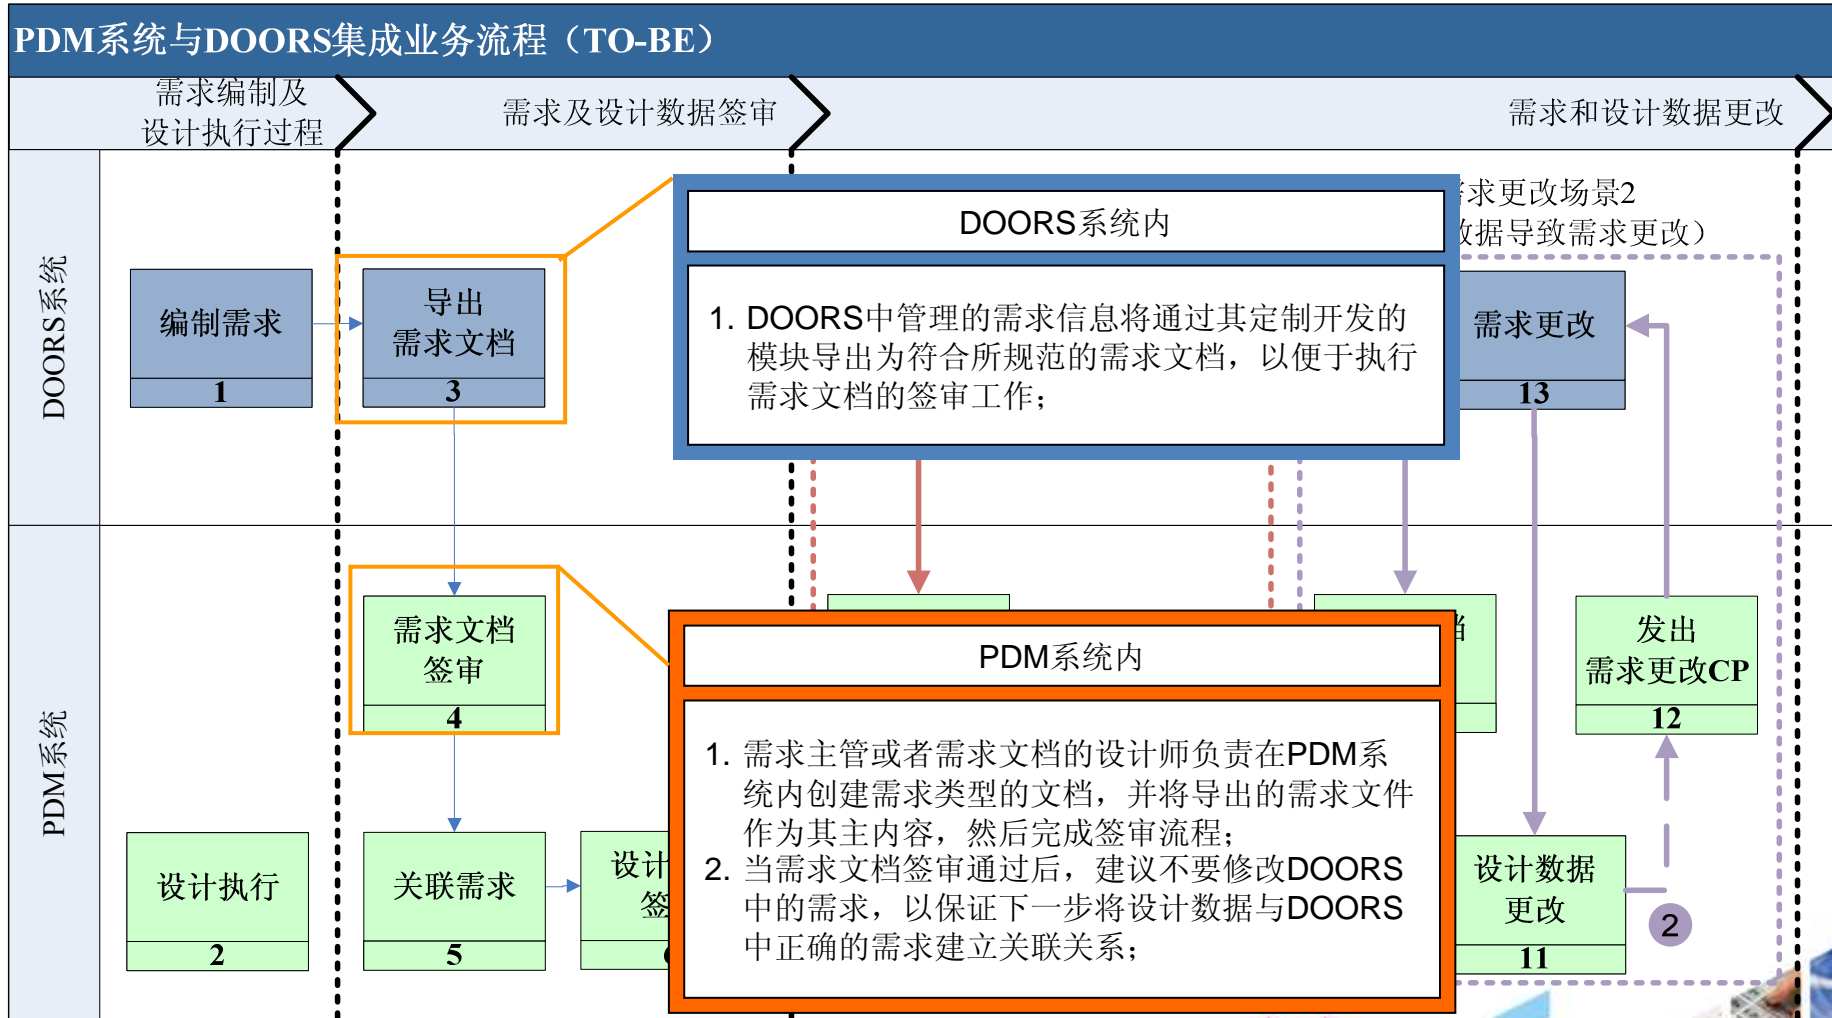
PDM系统与DOORS集成业务流程（TO-BE）

需求编制及设计执行过程

需求及设计数据签审

需求和设计数据更改

DOORS系统

PDM系统

编制需求
1

导出需求文档
3

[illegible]求更改场景2
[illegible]数据导致需求更改）

需求更改
13

DOORS系统内

1. DOORS中管理的需求信息将通过其定制开发的模块导出为符合所规范的需求文档，以便于执行需求文档的签审工作；

需求文档签审
4

发出需求更改CP
12

设计执行
2

关联需求
5

设计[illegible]
签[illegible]
6

PDM系统内

1. 需求主管或者需求文档的设计师负责在PDM系统内创建需求类型的文档，并将导出的需求文件作为其主内容，然后完成签审流程；
2. 当需求文档签审通过后，建议不要修改DOORS中的需求，以保证下一步将设计数据与DOORS中正确的需求建立关联关系；

设计数据更改
11

2